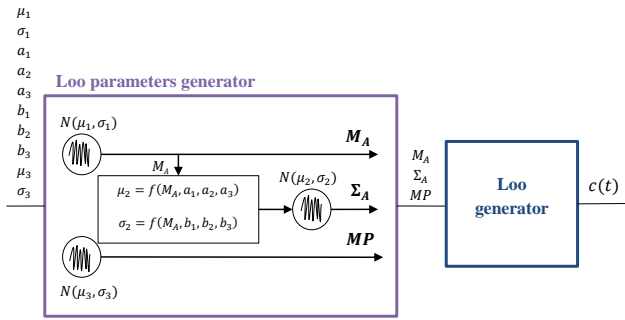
$\mu_1$
$\sigma_1$
$a_1$
$a_2$
$a_3$
$b_1$
$b_2$
$b_3$
$\mu_3$
$\sigma_3$

Loo parameters generator

$N(\mu_1, \sigma_1)$

$\boldsymbol{M_A}$

$M_A$

$\mu_2 = f(M_A, a_1, a_2, a_3)$

$\sigma_2 = f(M_A, b_1, b_2, b_3)$

$N(\mu_2, \sigma_2)$

$\boldsymbol{\Sigma_A}$

$\boldsymbol{MP}$

$N(\mu_3, \sigma_3)$

$M_A$
$\Sigma_A$
$MP$

Loo generator

$c(t)$